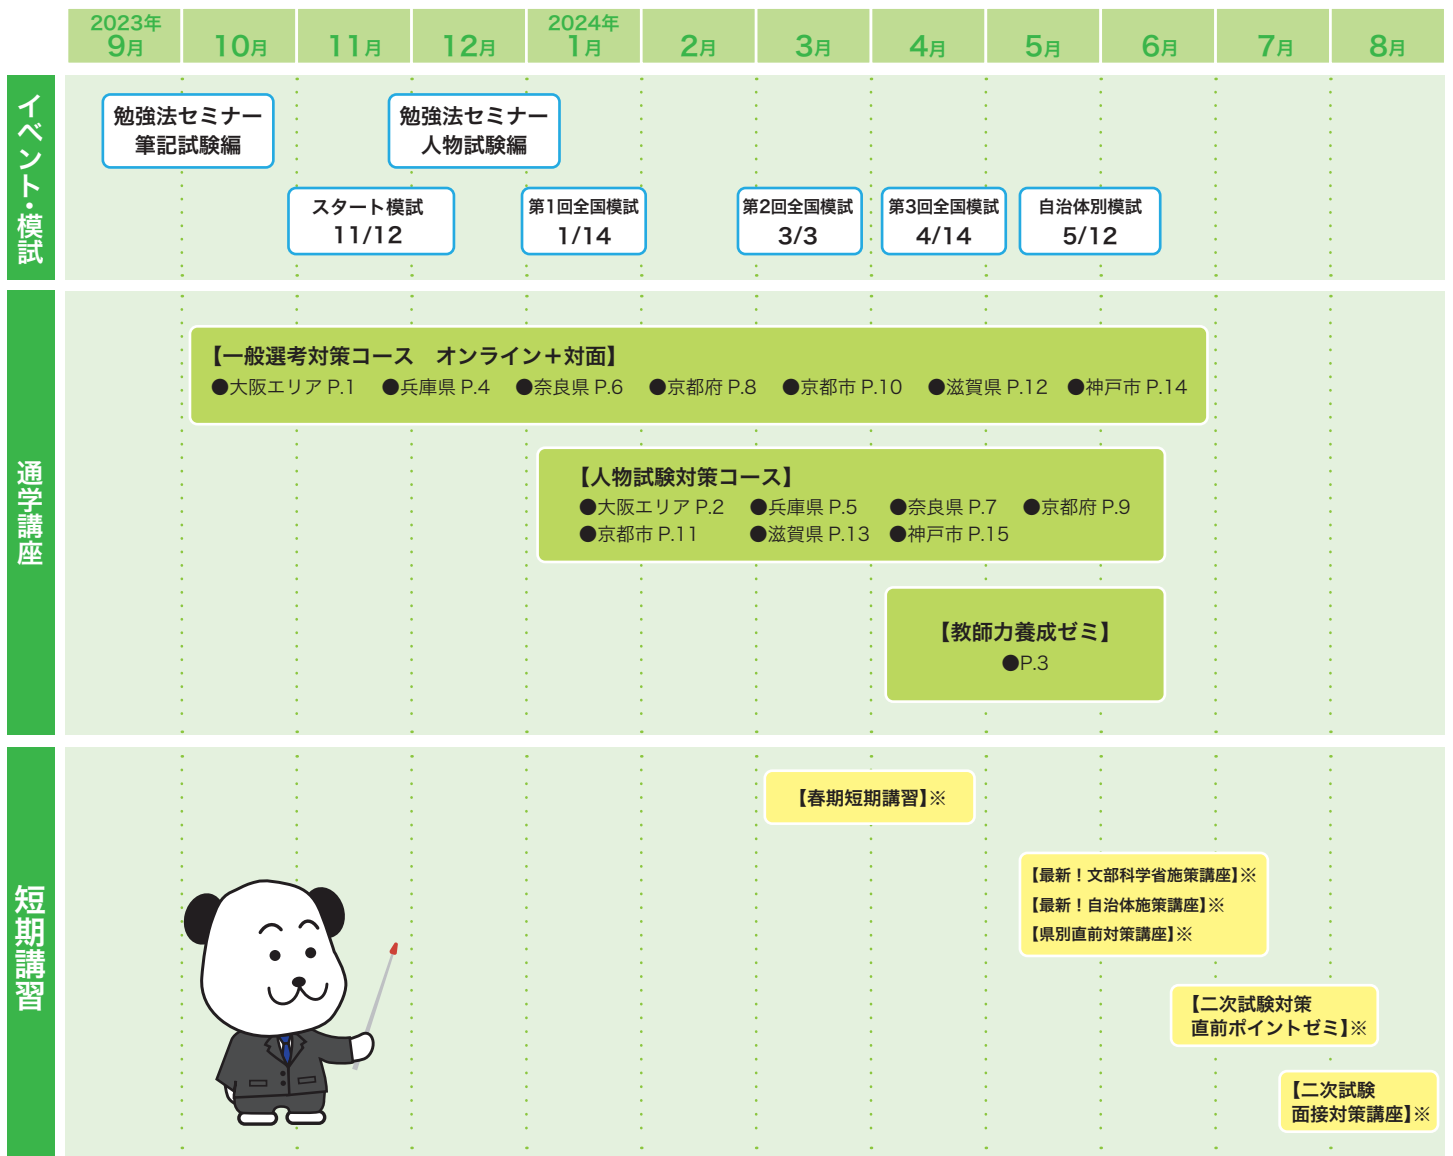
| 2023年 9月 | 10月 | 11月 | 12月 | 2024年 1月 | 2月 | 3月 | 4月 | 5月 | 6月 | 7月 | 8月 |
|---|---|---|---|---|---|---|---|---|---|---|---|

イベント・模試

勉強法セミナー 筆記試験編

勉強法セミナー 人物試験編

スタート模試 11/12

第1回全国模試 1/14

第2回全国模試 3/3

第3回全国模試 4/14

自治体別模試 5/12

通学講座

【一般選考対策コース オンライン+対面】
●大阪エリア P.1 ●兵庫県 P.4 ●奈良県 P.6 ●京都府 P.8 ●京都市 P.10 ●滋賀県 P.12 ●神戸市 P.14

【人物試験対策コース】
●大阪エリア P.2 ●兵庫県 P.5 ●奈良県 P.7 ●京都府 P.9
●京都市 P.11 ●滋賀県 P.13 ●神戸市 P.15

【教師力養成ゼミ】
●P.3

短期講習

【春期短期講習】※

【最新!文部科学省施策講座】※
【最新!自治体施策講座】※
【県別直前対策講座】※

【二次試験対策
直前ポイントゼミ】※

【二次試験
面接対策講座】※